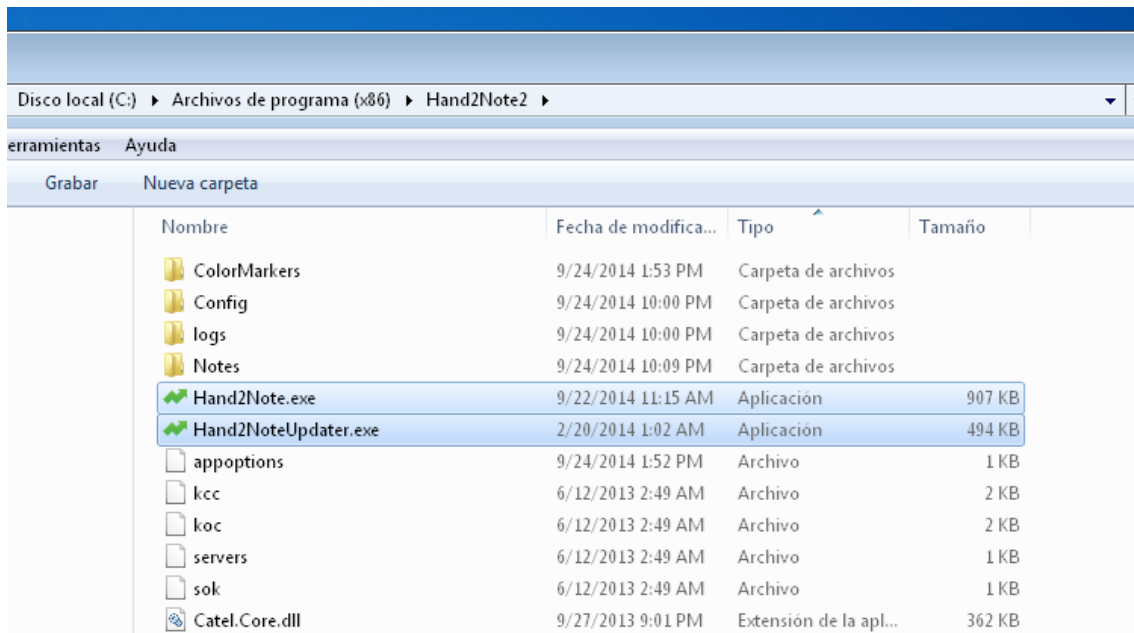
Disco local (C:) ▸ Archivos de programa (x86) ▸ Hand2Note2 ▸

erramientas Ayuda

Grabar Nueva carpeta

| Nombre | Fecha de modifica... | Tipo | Tamaño |
|---|---|---|---|
| ColorMarkers | 9/24/2014 1:53 PM | Carpeta de archivos | |
| Config | 9/24/2014 10:00 PM | Carpeta de archivos | |
| logs | 9/24/2014 10:00 PM | Carpeta de archivos | |
| Notes | 9/24/2014 10:09 PM | Carpeta de archivos | |
| Hand2Note.exe | 9/22/2014 11:15 AM | Aplicación | 907 KB |
| Hand2NoteUpdater.exe | 2/20/2014 1:02 AM | Aplicación | 494 KB |
| appoptions | 9/24/2014 1:52 PM | Archivo | 1 KB |
| kcc | 6/12/2013 2:49 AM | Archivo | 2 KB |
| koc | 6/12/2013 2:49 AM | Archivo | 2 KB |
| servers | 6/12/2013 2:49 AM | Archivo | 1 KB |
| sok | 6/12/2013 2:49 AM | Archivo | 1 KB |
| Catel.Core.dll | 9/27/2013 9:01 PM | Extensión de la apl... | 362 KB |